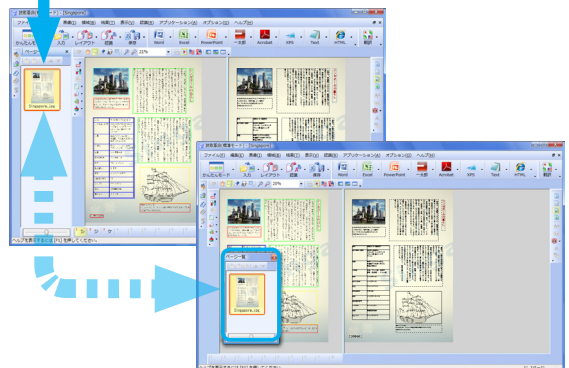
読取革命 (標準モード) - [Singapore]
ファイル
編集(E)
画像(M)
検索(S)
表示(V)
認識(R)
アプリケーション(A)
オプション(O)
ヘルプ(H)
かんたんモード
入力
レイアウト
認識
保存
Word
Excel
PowerPoint
一太郎
Acrobat
XPS
Text
HTML
翻訳
Singapore.jpg
ヘルプを表示するには [F1] を押してください。

読取革命 (標準モード) - [Singapore]
ファイル(F)
編集(E)
画像(M)
検索(S)
表示(V)
認識(R)
アプリケーション(A)
オプション(O)
ヘルプ(H)
かんたんモード
入力
レイアウト
認識
保存
Word
Excel
PowerPoint
一太郎
Acrobat
XPS
Text
HTML
翻訳
22%
ページ一覧
Singapore.jpg
ヘルプを表示するには [F1] を押してください。